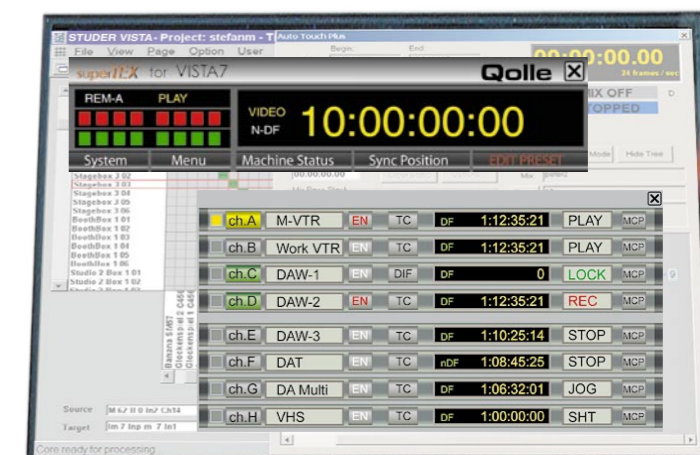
STUDER VISTA - Project: stefanm - T
Auto Touch Plus
File View Page Option User
Begin: End:
00:00:00.00
24 frames / sec
superTEX for VISTA7
Qolle
REM-A PLAY
VIDEO
N-DF
10:00:00:00
System Menu Machine Status Sync Position EDIT PRESET
IX OFF
TOPPED
Mode Hide Tree
Stagebox 3 02
Stagebox 3 03
Stagebox 3 04
Stagebox 3 05
Stagebox 3 06
BoothBox 1 01
BoothBox 1 02
BoothBox 1 03
BoothBox 1 04
BoothBox 1 05
BoothBox 1 06
Studio 2 Box 1 01
Studio 2 Box 1 02

| | | | | | | |
|---|---|---|---|---|---|---|
| ch.A | M-VTR | EN | TC | DF 1:12:35:21 | PLAY | MCP |
| ch.B | Work VTR | EN | TC | DF 1:12:35:21 | PLAY | MCP |
| ch.C | DAW-1 | EN | DIF | DF 0 | LOCK | MCP |
| ch.D | DAW-2 | EN | TC | DF 1:12:35:21 | REC | MCP |
| ch.E | DAW-3 | EN | TC | DF 1:10:25:14 | STOP | MCP |
| ch.F | DAT | EN | TC | nDF 1:08:45:25 | STOP | MCP |
| ch.G | DA Multi | EN | TC | DF 1:06:32:01 | JOG | MCP |
| ch.H | VHS | EN | TC | DF 1:00:00:00 | SHT | MCP |

Source
Target
Core ready for processing